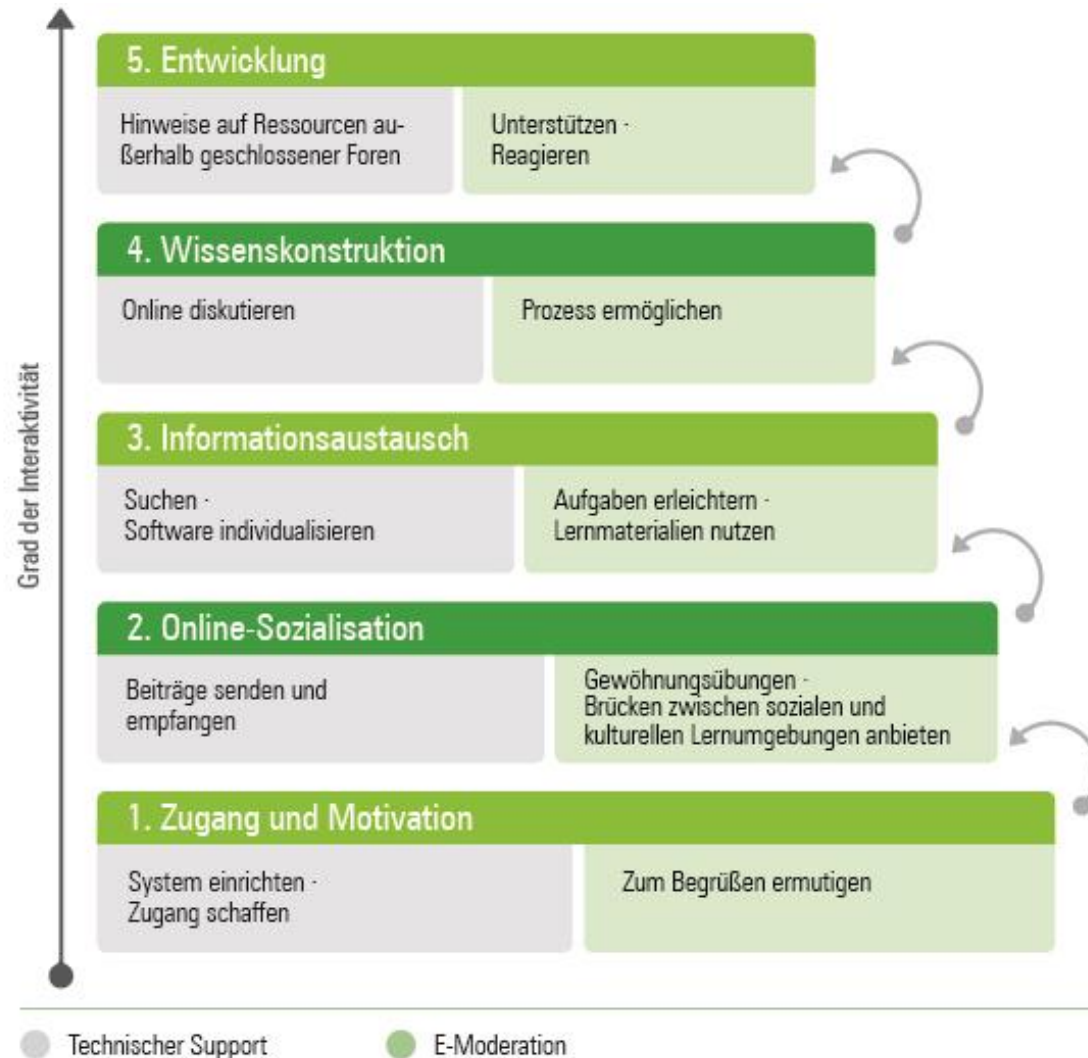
Grad der Interaktivität

5. Entwicklung

Hinweise auf Ressourcen außerhalb geschlossener Foren

Unterstützen · Reagieren

4. Wissenskonstruktion

Online diskutieren

Prozess ermöglichen

3. Informationsaustausch

Suchen · Software individualisieren

Aufgaben erleichtern · Lernmaterialien nutzen

2. Online-Sozialisation

Beiträge senden und empfangen

Gewöhnungsübungen · Brücken zwischen sozialen und kulturellen Lernumgebungen anbieten

1. Zugang und Motivation

System einrichten · Zugang schaffen

Zum Begrüßen ermutigen

Technischer Support

E-Moderation